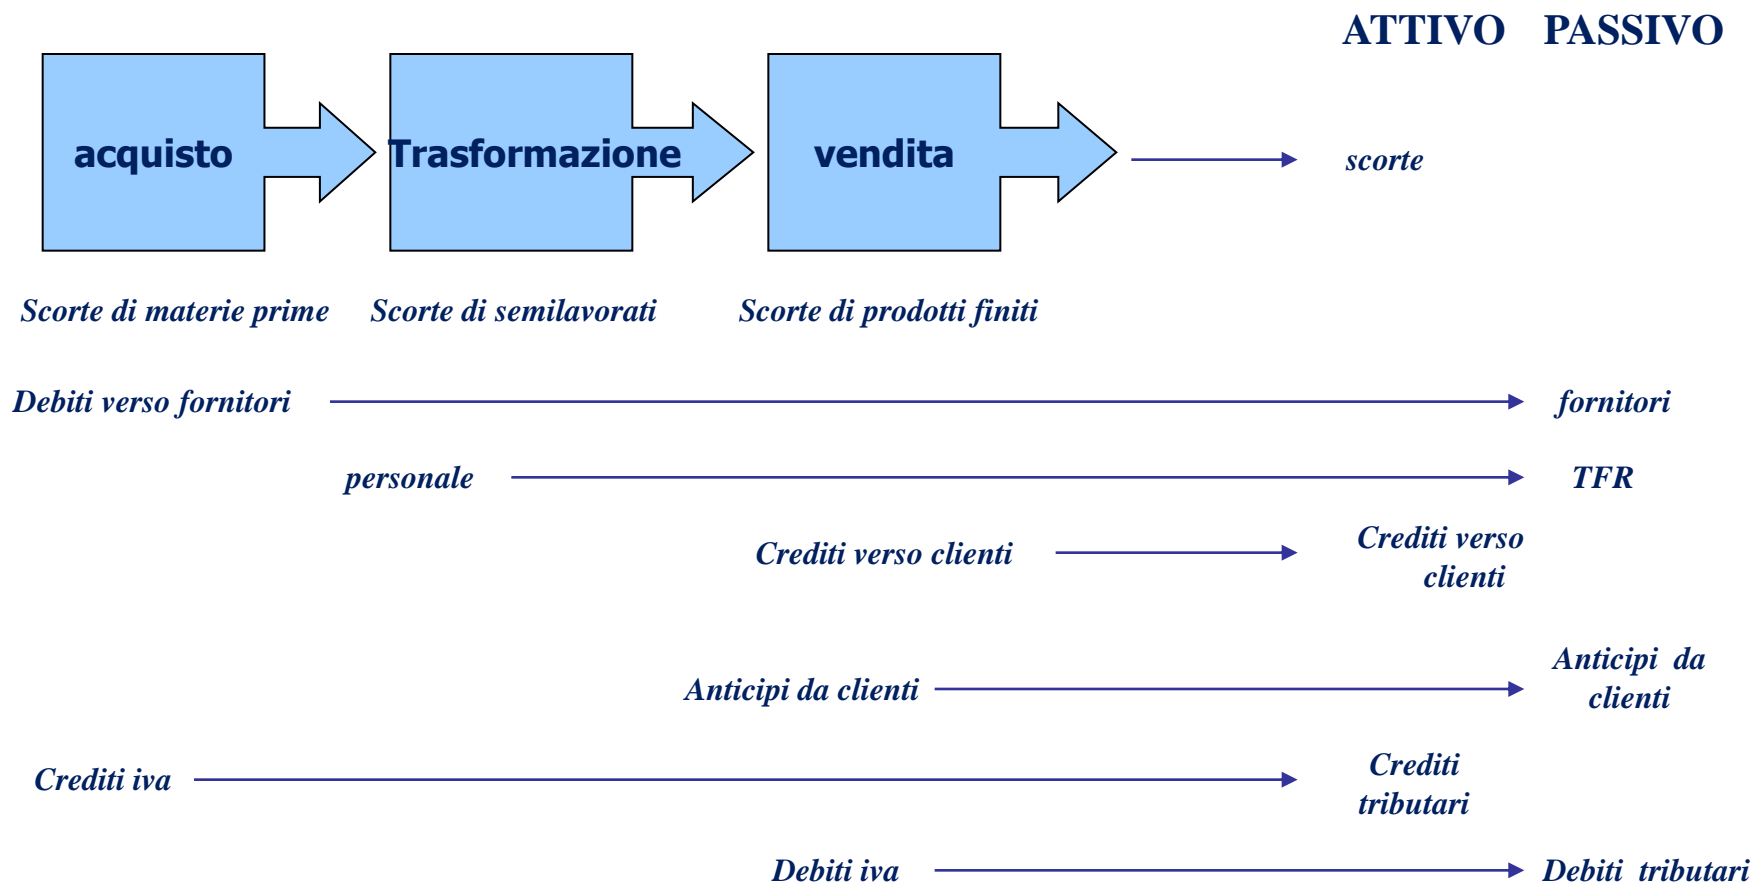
ATTIVO PASSIVO

acquisto

Trasformazione

vendita

scorte

Scorte di materie prime

Scorte di semilavorati

Scorte di prodotti finiti

Debiti verso fornitori

fornitori

personale

TFR

Crediti verso clienti

Crediti verso clienti

Anticipi da clienti

Anticipi da clienti

Crediti iva

Crediti tributari

Debiti iva

Debiti tributari